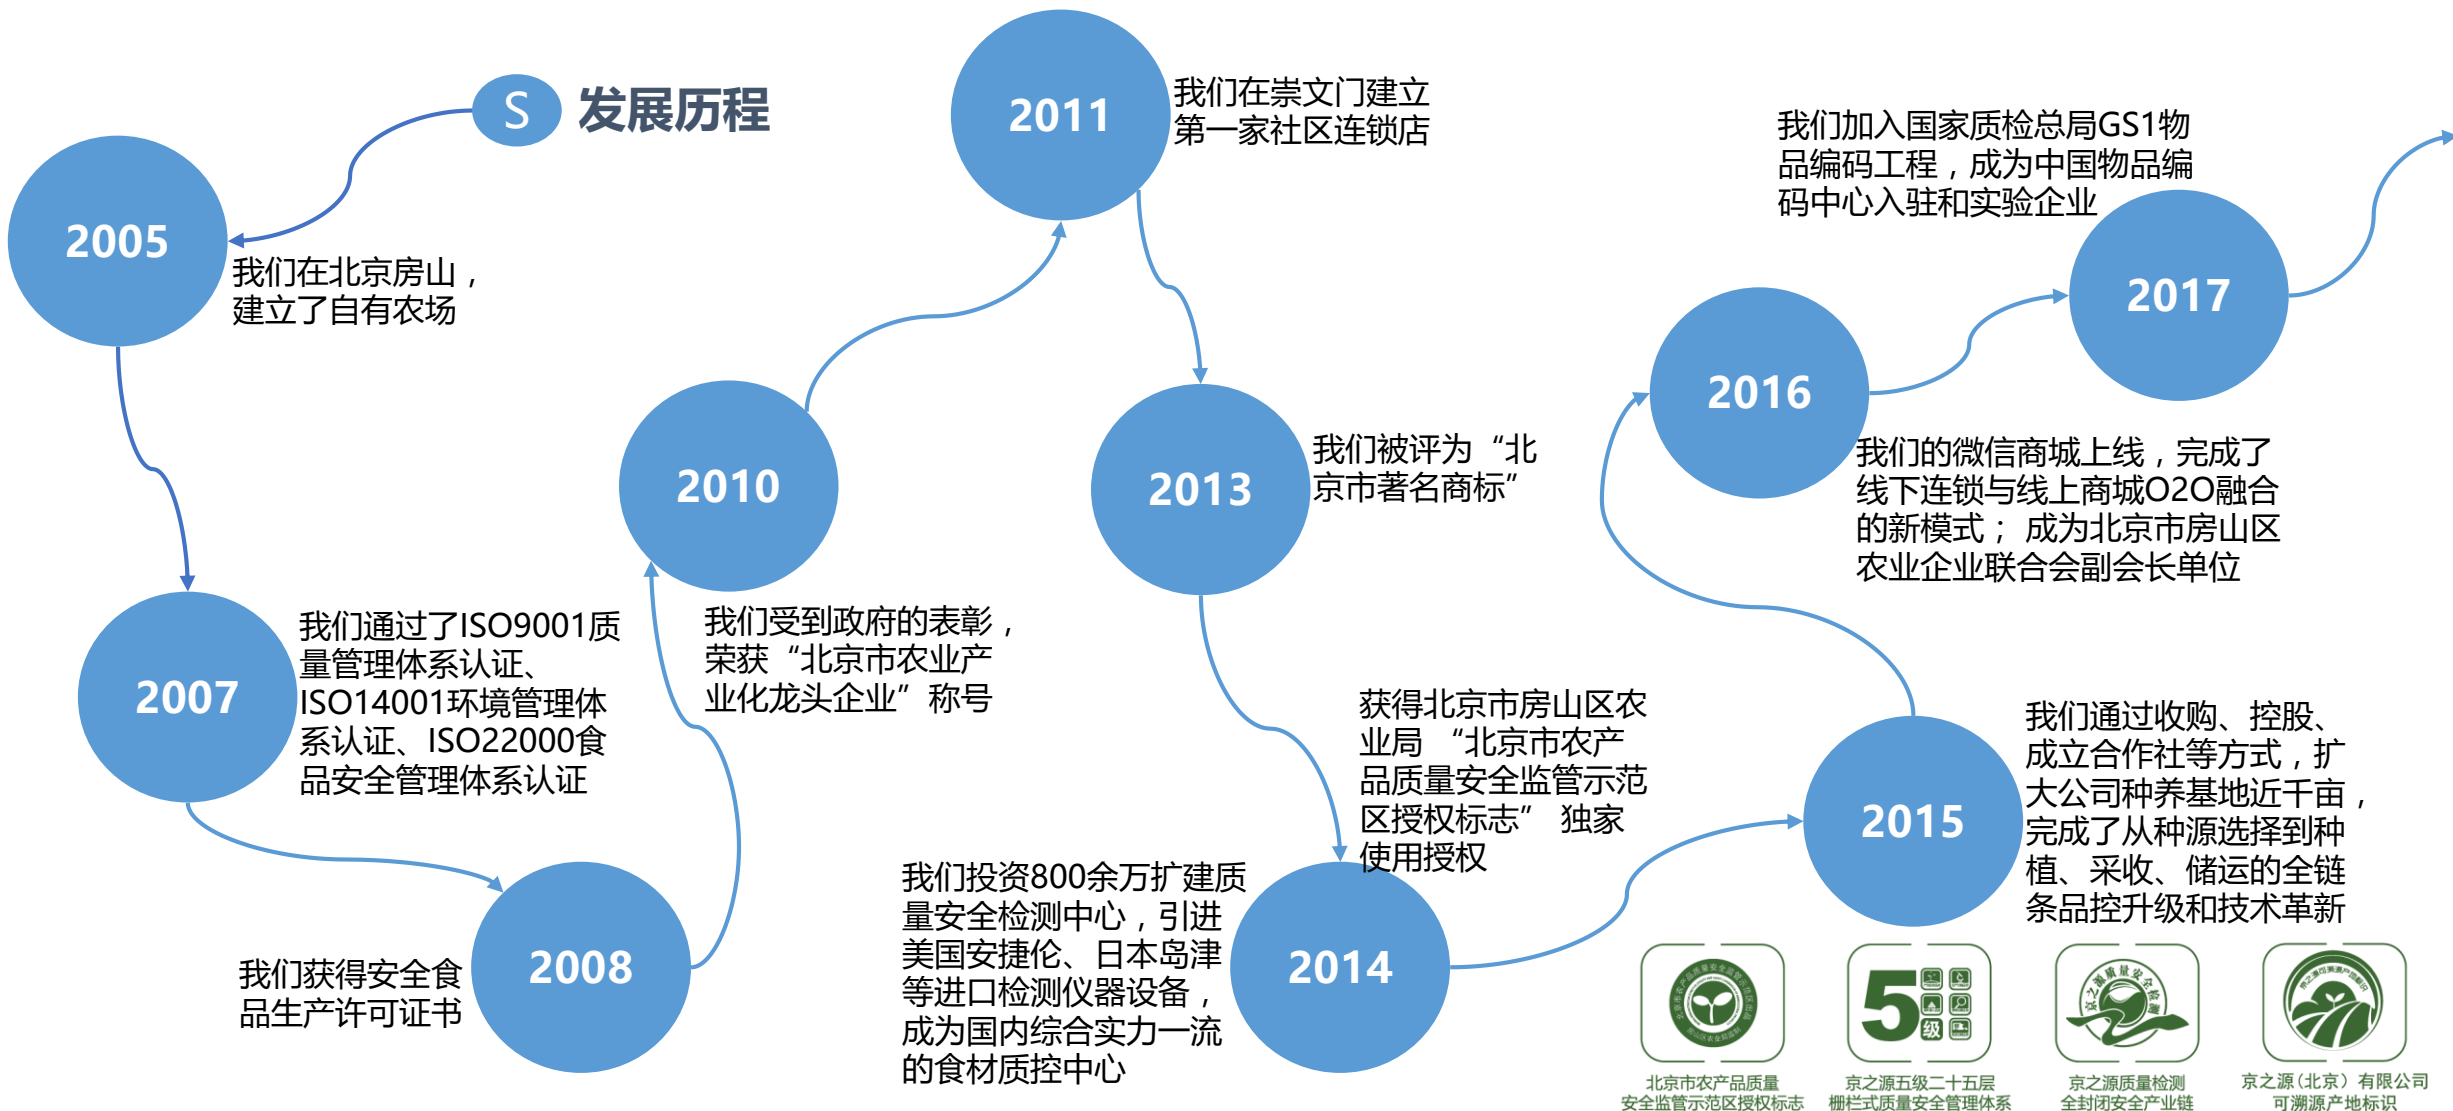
S 发展历程

2005
我们在北京房山，建立了自有农场

2007
我们通过了ISO9001质量管理体系认证、ISO14001环境管理体系认证、ISO22000食品安全管理体系认证

2008
我们获得安全食品生产许可证书

2010
我们受到政府的表彰，荣获“北京市农业产业化龙头企业”称号

2011
我们在崇文门建立第一家社区连锁店

2013
我们被评为“北京市著名商标”

2014
我们投资800余万扩建质量安全检测中心，引进美国安捷伦、日本岛津等进口检测仪器设备，成为国内综合实力一流的食材质控中心

获得北京市房山区农业局 “北京市农产品质量安全监管示范区授权标志” 独家使用授权

2015
我们通过收购、控股、成立合作社等方式，扩大公司种养基地近千亩，完成了从种源选择到种植、采收、储运的全链条品控升级和技术革新

2016
我们的微信商城上线，完成了线下连锁与线上商城O2O融合的新模式； 成为北京市房山区农业企业联合会副会长单位

2017
我们加入国家质检总局GS1物品编码工程，成为中国物品编码中心入驻和实验企业

北京市农产品质量安全监管示范区授权标志

5 级
京之源五级二十五层栅栏式质量安全管理体系

京之源质量检测全封闭安全产业链

京之源（北京）有限公司可溯源产地标识